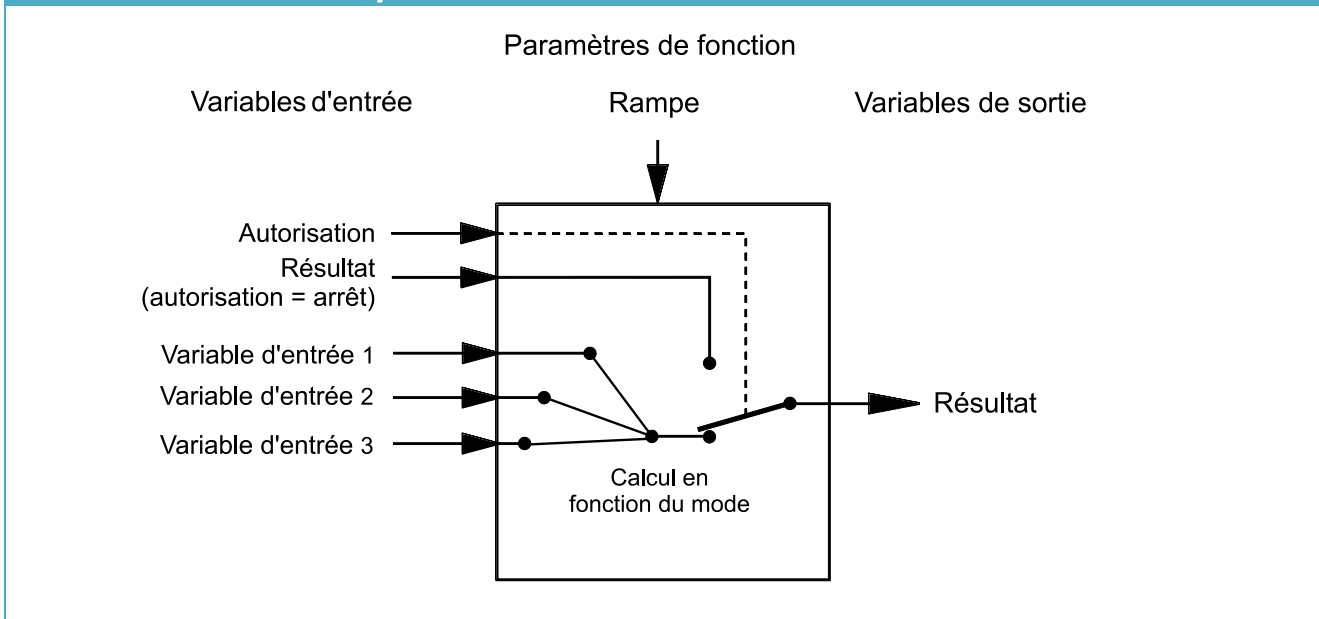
Paramètres de fonction

Variables d'entrée

Rampe

Variables de sortie

Autorisation

Résultat (autorisation = arrêt)

Variable d'entrée 1

Variable d'entrée 2

Variable d'entrée 3

Résultat

Calcul en fonction du mode